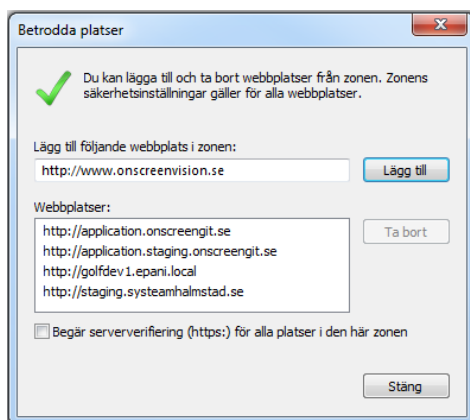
Betrodda platser

Du kan lägga till och ta bort webbplatser från zonen. Zonens säkerhetsinställningar gäller för alla webbplatser.

Lägg till följande webbplats i zonen:

http://www.onscreenvision.se

Lägg till

Webbplatser:

http://application.onscreengit.se
http://application.staging.onscreengit.se
http://golfdev1.epani.local
http://staging.systeamhalmstad.se

Ta bort

Begär serververifiering (https:) för alla platser i den här zonen

Stäng